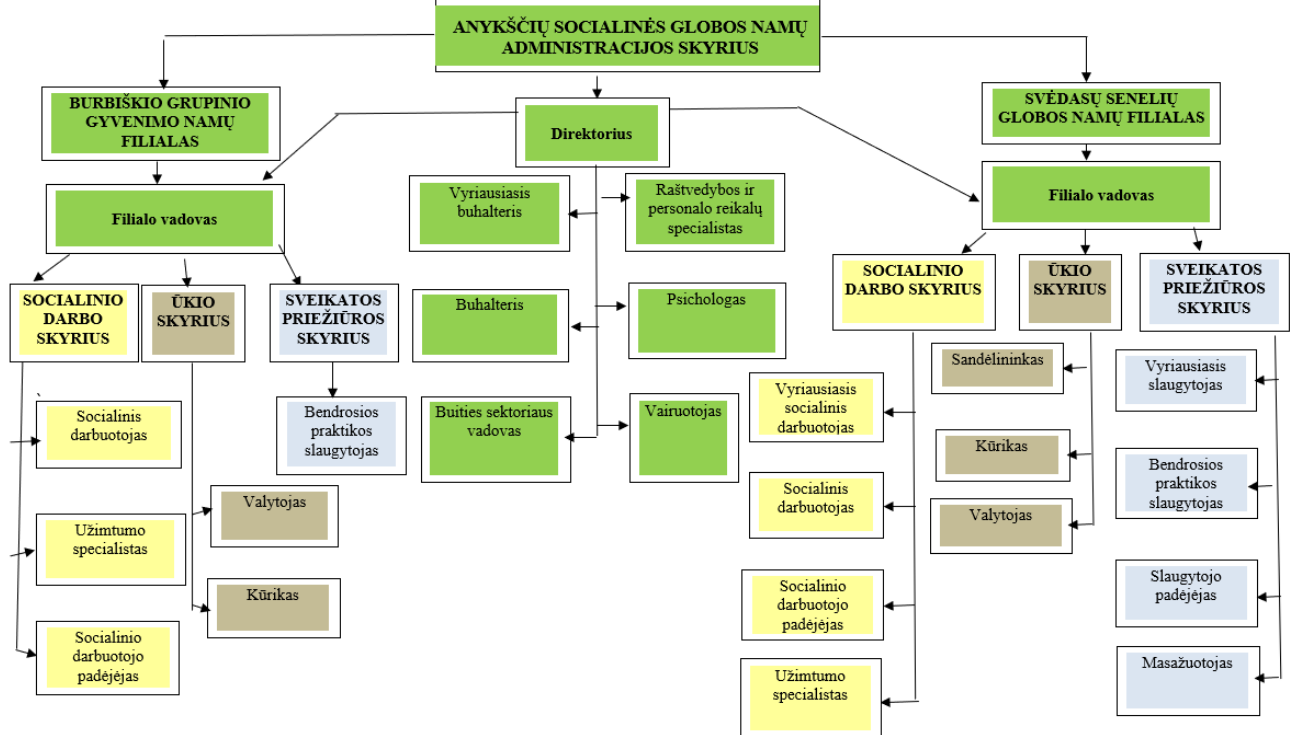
ANYKŠČIŲ SOCIALINĖS GLOBOS NAMŲ ADMINISTRACIJOS SKYRIUS

BURBIŠKIO GRUPINIO GYVENIMO NAMŲ FILIALAS

Filialo vadovas

SOCIALINIO DARBO SKYRIUS

Socialinis darbuotojas

Užimtumo specialistas

Socialinio darbuotojo padėjėjas

ŪKIO SKYRIUS

Valytojas

Kūrikas

SVEIKATOS PRIEŽIŪROS SKYRIUS

Bendrosios praktikos slaugytojas

Direktorius

Vyriausiasis buhalteris

Raštvedybos ir personalo reikalų specialistas

Buhalteris

Psichologas

Buities sektoriaus vadovas

Vairuotojas

SVĖDASŲ SENELIŲ GLOBOS NAMŲ FILIALAS

Filialo vadovas

SOCIALINIO DARBO SKYRIUS

Vyriausiasis socialinis darbuotojas

Socialinis darbuotojas

Socialinio darbuotojo padėjėjas

Užimtumo specialistas

ŪKIO SKYRIUS

Sandėlininkas

Kūrikas

Valytojas

SVEIKATOS PRIEŽIŪROS SKYRIUS

Vyriausiasis slaugytojas

Bendrosios praktikos slaugytojas

Slaugytojo padėjėjas

Masažuotojas